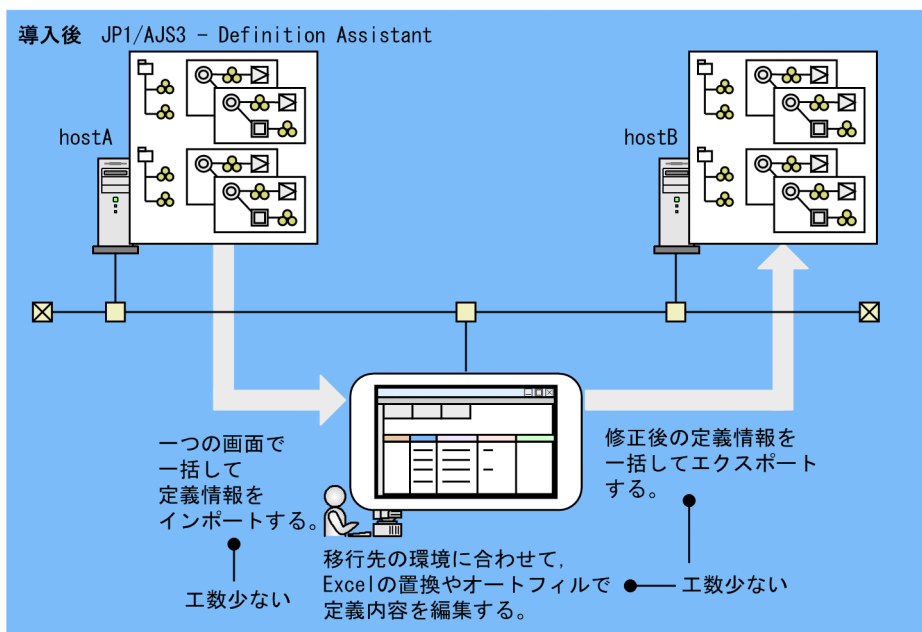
導入後 JP1/AJS3 - Definition Assistant

hostA

hostB

一つの画面で
一括して
定義情報を
インポートする。

工数少ない

修正後の定義情報を
一括してエクスポート
する。

移行先の環境に合わせて,
Excelの置換やオートフィルで
定義内容を編集する。

工数少ない